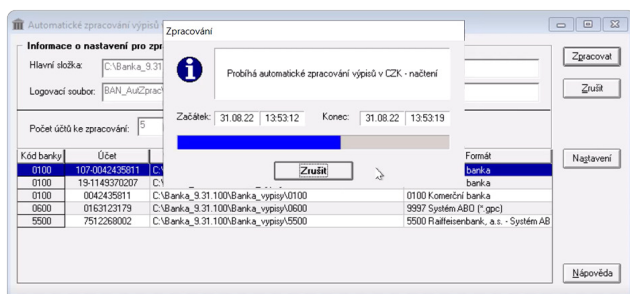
Automatické zpracování výpisů

Zpracování

Informace o nastavení pro zpr

Hlavní složka: C:\Banka_9.31

Logovací soubor: BAN_AutZprac

Počet účtů ke zpracování: 5

Probíhá automatické zpracování výpisů v CZK - načtení

Začátek: 31.08.22 13:53:12 Konec: 31.08.22 13:53:19

Zrušit

Zpracovat

Zrušit

Nastavení

Nápověda

| Kód banky | Účet | | Formát |
|---|---|---|---|
| 0100 | 107-0042435811 | C:\ | banka |
| 0100 | 19-1149370207 | C:\ | banka |
| 0100 | 0042435811 | C:\Banka_9.31.100\Banka_vypisy\0100 | 0100 Komerční banka |
| 0600 | 0163123179 | C:\Banka_9.31.100\Banka_vypisy\0600 | 9997 Systém ABO (*.gpc) |
| 5500 | 7512268002 | C:\Banka_9.31.100\Banka_vypisy\5500 | 5500 Raiffeisenbank, a.s. - Systém AB |